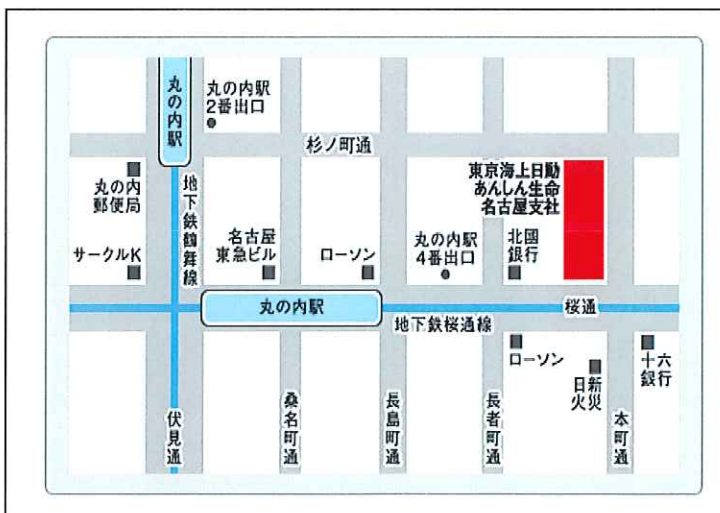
丸の内駅

丸の内駅
2番出口

杉ノ町通

丸の内
郵便局

地下鉄鶴舞線

東京海上日動
あんしん生命
名古屋支社

名古屋
東急ビル

ローソン

丸の内駅
4番出口

北国
銀行

サークルK

丸の内駅

桜通

地下鉄桜通線

ローソン

十六
銀行

日新
火災

伏見通

桑名町通

長島町通

長者町通

本町通